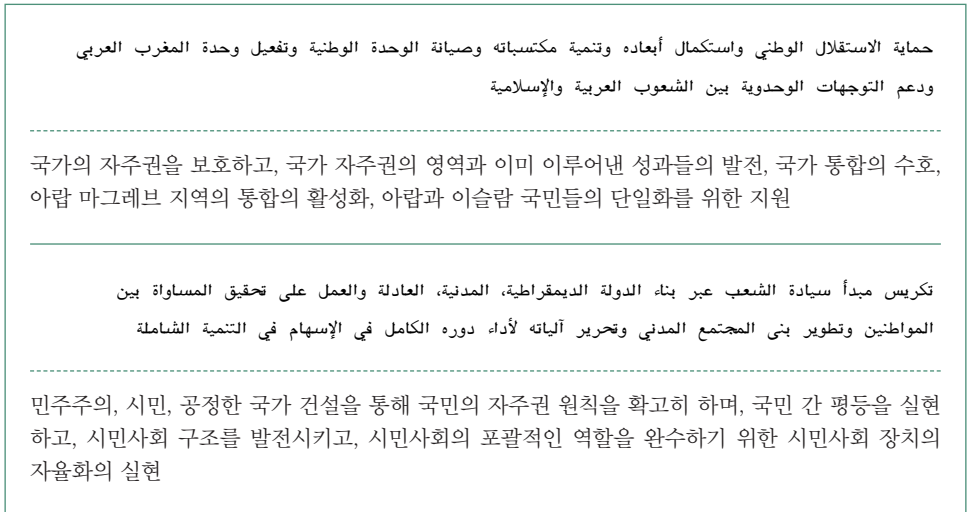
حماية الاستقلال الوطني واستكمال أبعاده وتنمية مكتسباته وصيانة الوحدة الوطنية وتفعيل وحدة المغرب العربي ودعم التوجهات الوحدوية بين الشعوب العربية والإسلامية

국가의 자주권을 보호하고, 국가 자주권의 영역과 이미 이루어낸 성과들의 발전, 국가 통합의 수호, 아랍 마그레브 지역의 통합의 활성화, 아랍과 이슬람 국민들의 단일화를 위한 지원

تكريس مبدأ سيادة الشعب عبر بناء الدولة الديمقراطية، المدنية، العادلة والعمل على تحقيق المساواة بين المواطنين وتطوير بنى المجتمع المدني وتحرير آلياته لأداء دوره الكامل في الإسهام في التنمية الشاملة

민주주의, 시민, 공정한 국가 건설을 통해 국민의 자주권 원칙을 확고히 하며, 국민 간 평등을 실현하고, 시민사회 구조를 발전시키고, 시민사회의 포괄적인 역할을 완수하기 위한 시민사회 장치의 자율화의 실현